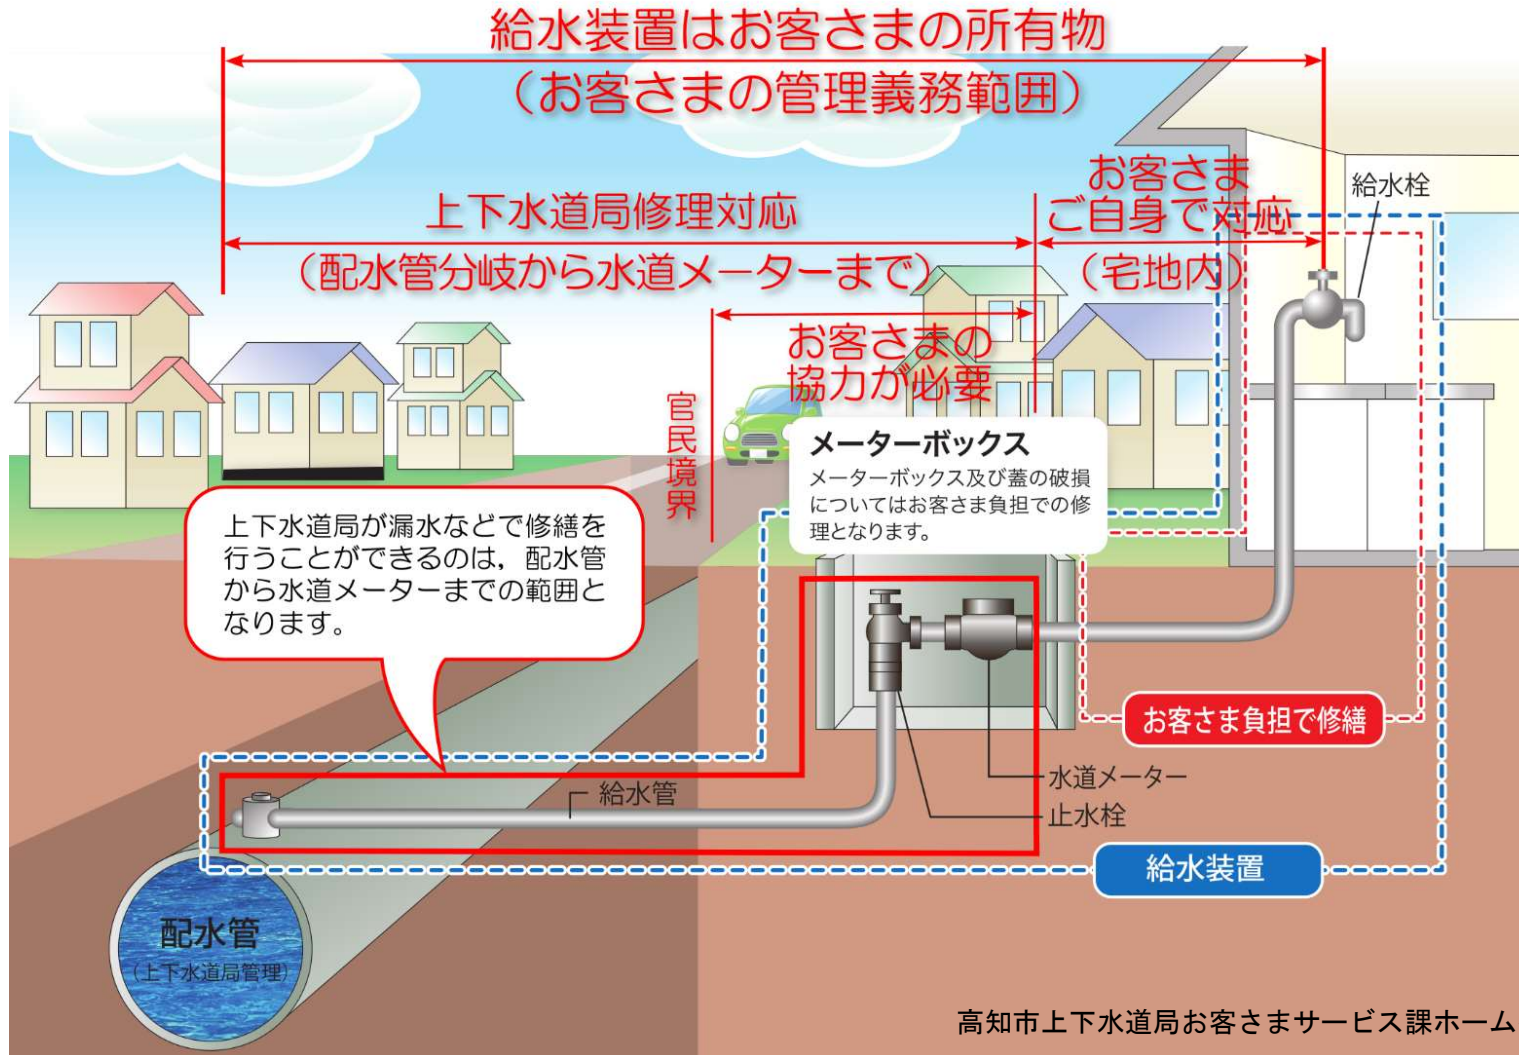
給水装置はお客さまの所有物
（お客さまの管理義務範囲）

上下水道局修理対応
（配水管分岐から水道メーターまで）

お客さま
ご自身で対応
（宅地内）

給水栓

お客さまの
協力が必要

官民境界

メーターボックス
メーターボックス及び蓋の破損についてはお客さま負担での修理となります。

上下水道局が漏水などで修繕を行うことができるのは，配水管から水道メーターまでの範囲となります。

お客さま負担で修繕

給水管

水道メーター

止水栓

給水装置

配水管
（上下水道局管理）

高知市上下水道局お客さまサービス課ホーム